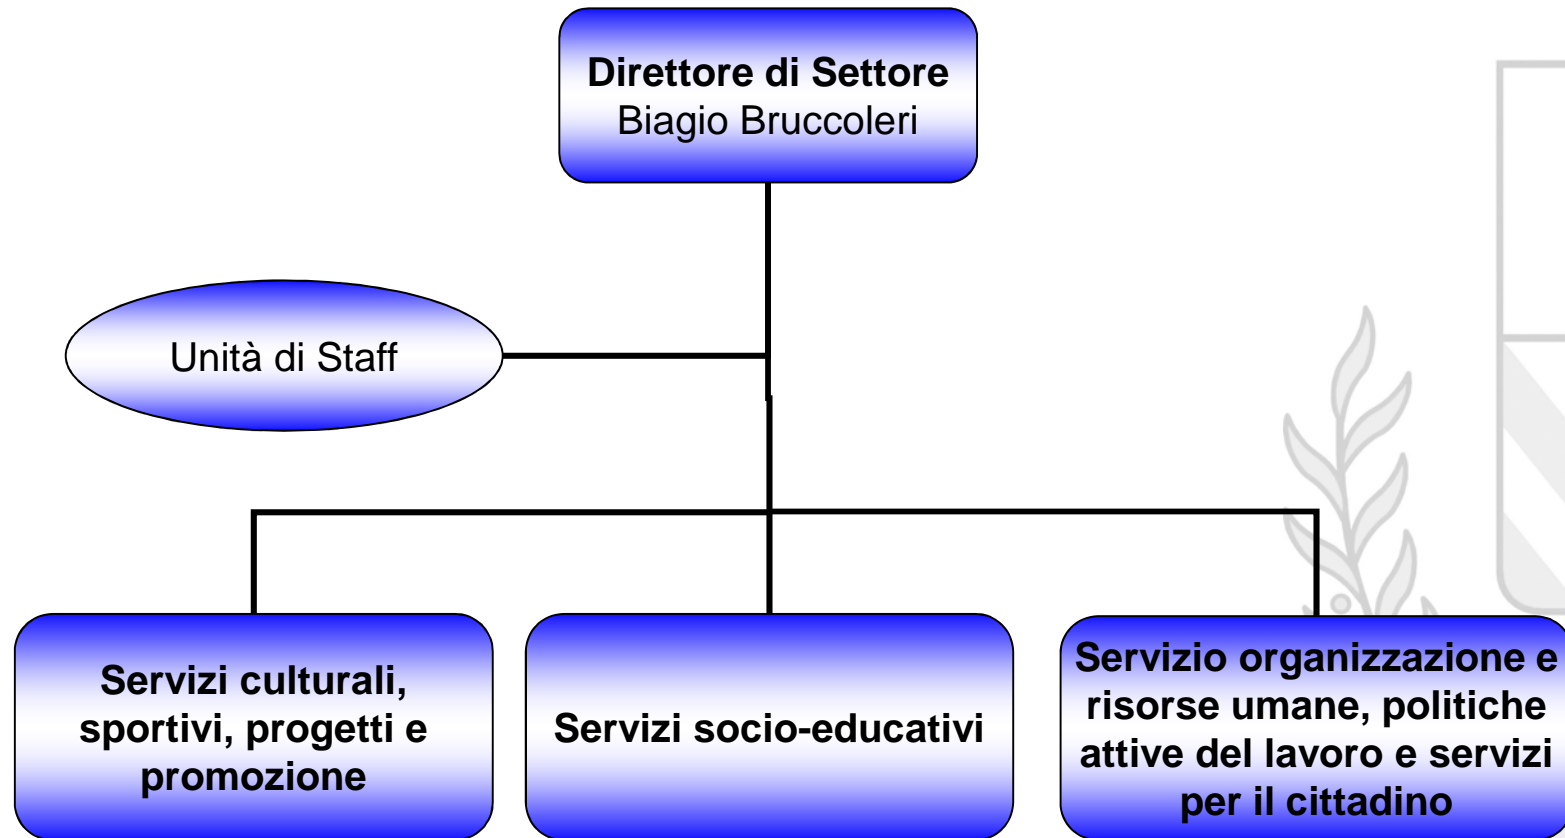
Direttore di Settore
Biagio Bruccoleri

Unità di Staff

Servizi culturali, sportivi, progetti e promozione

Servizi socio-educativi

Servizio organizzazione e risorse umane, politiche attive del lavoro e servizi per il cittadino